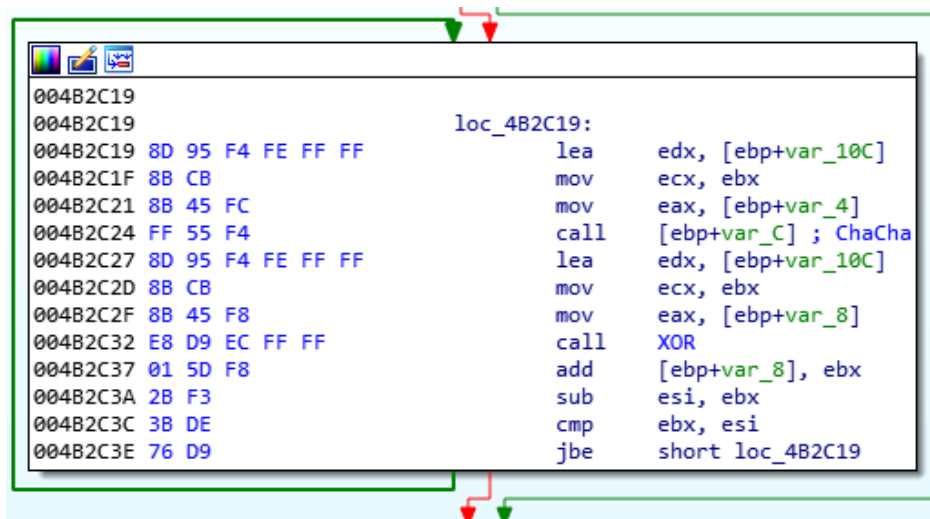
004B2C19
004B2C19 loc_4B2C19:
004B2C19 8D 95 F4 FE FF FF lea edx, [ebp+var_10C]
004B2C1F 8B CB mov ecx, ebx
004B2C21 8B 45 FC mov eax, [ebp+var_4]
004B2C24 FF 55 F4 call [ebp+var_C] ; ChaCha
004B2C27 8D 95 F4 FE FF FF lea edx, [ebp+var_10C]
004B2C2D 8B CB mov ecx, ebx
004B2C2F 8B 45 F8 mov eax, [ebp+var_8]
004B2C32 E8 D9 EC FF FF call XOR
004B2C37 01 5D F8 add [ebp+var_8], ebx
004B2C3A 2B F3 sub esi, ebx
004B2C3C 3B DE cmp ebx, esi
004B2C3E 76 D9 jbe short loc_4B2C19